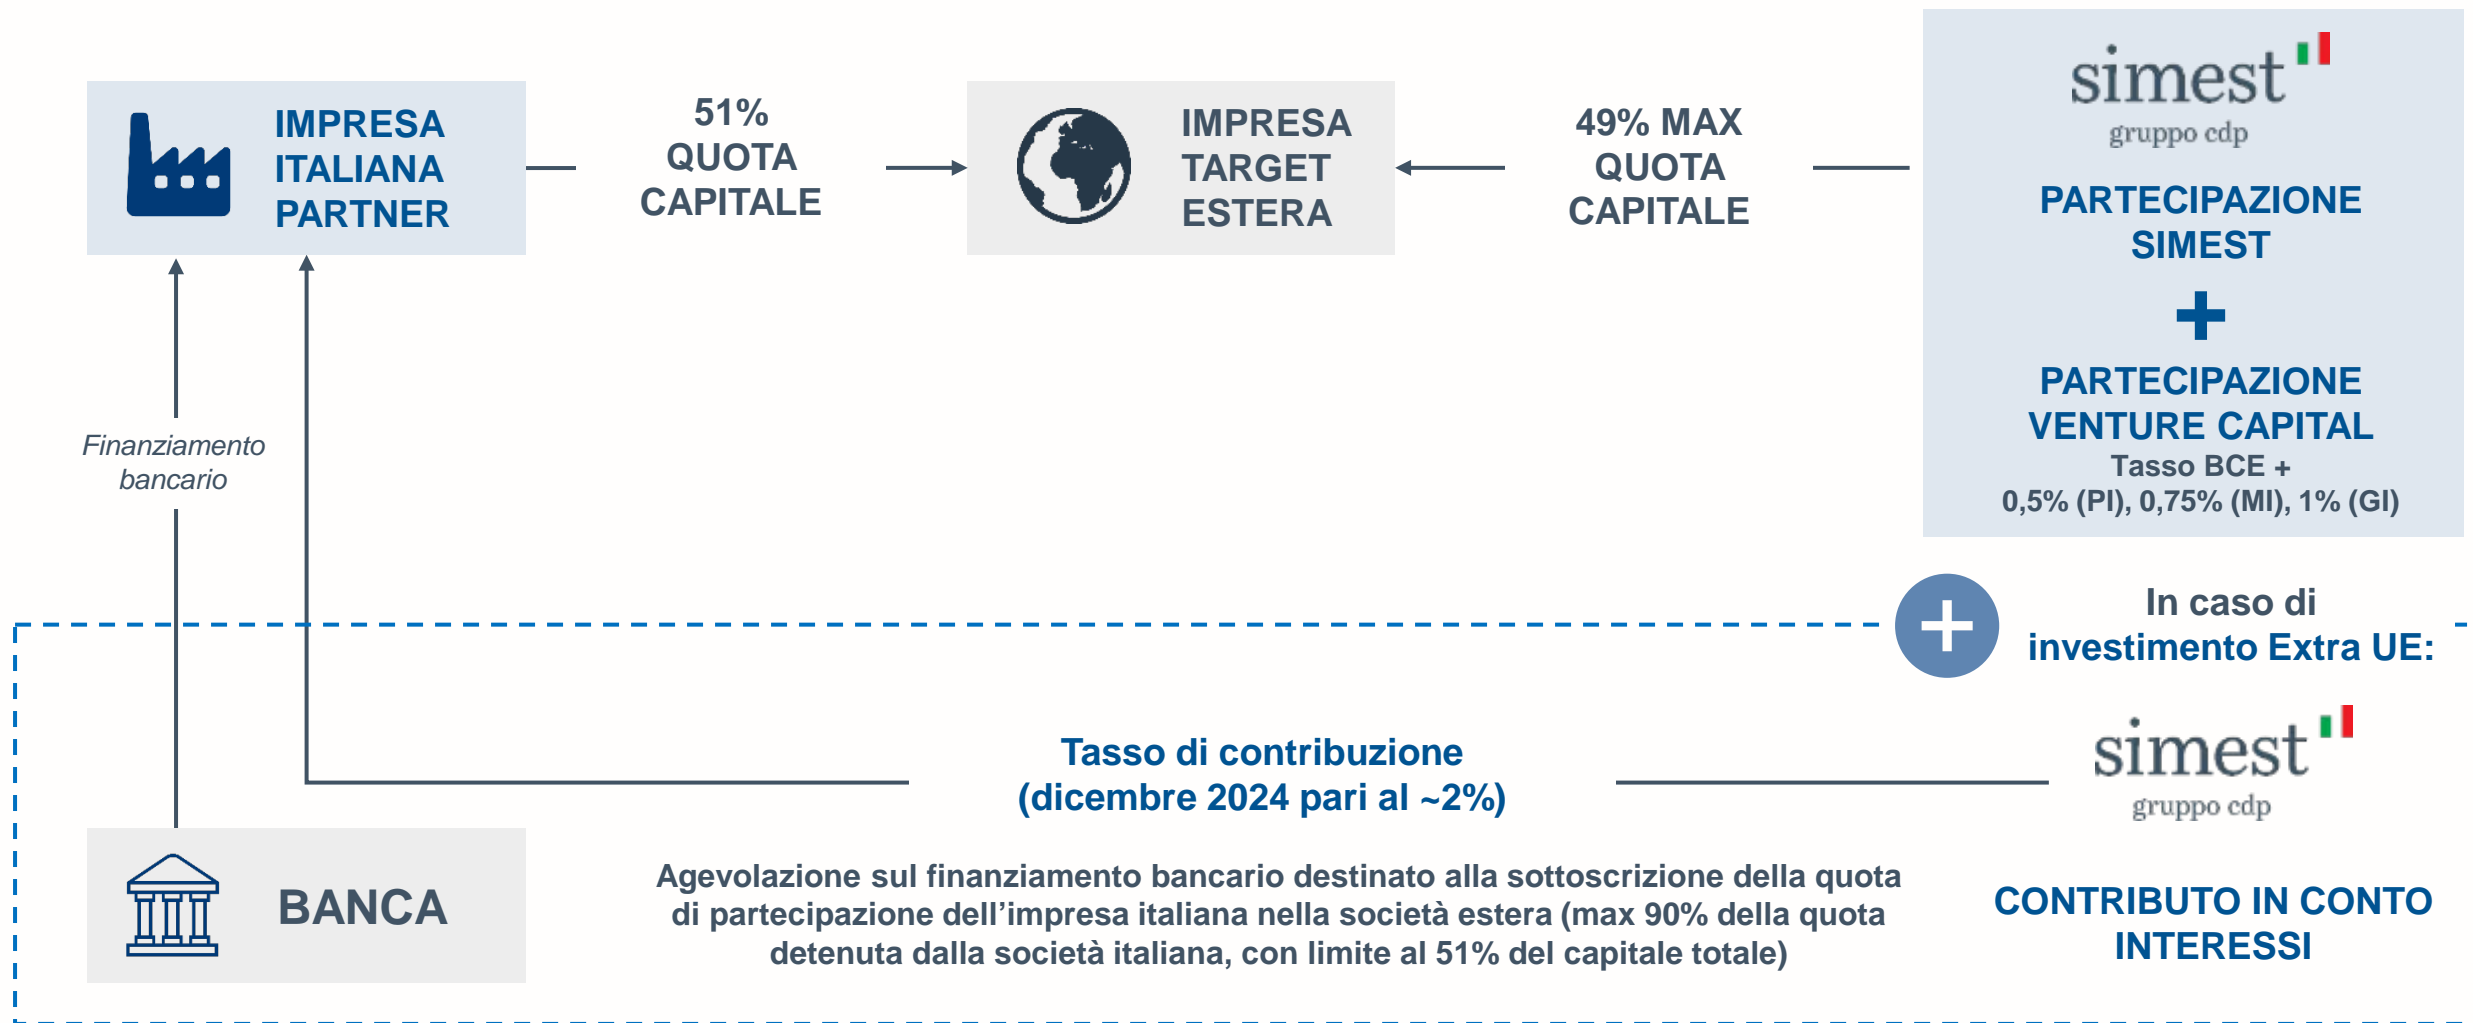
IMPRESA ITALIANA PARTNER

51% QUOTA CAPITALE

IMPRESA TARGET ESTERA

49% MAX QUOTA CAPITALE

simest gruppo cdp

PARTECIPAZIONE SIMEST

+

PARTECIPAZIONE VENTURE CAPITAL
Tasso BCE +
0,5% (PI), 0,75% (MI), 1% (GI)

Finanziamento bancario

In caso di investimento Extra UE:

Tasso di contribuzione (dicembre 2024 pari al ~2%)

simest gruppo cdp

BANCA

Agevolazione sul finanziamento bancario destinato alla sottoscrizione della quota di partecipazione dell’impresa italiana nella società estera (max 90% della quota detenuta dalla società italiana, con limite al 51% del capitale totale)

CONTRIBUTO IN CONTO INTERESSI